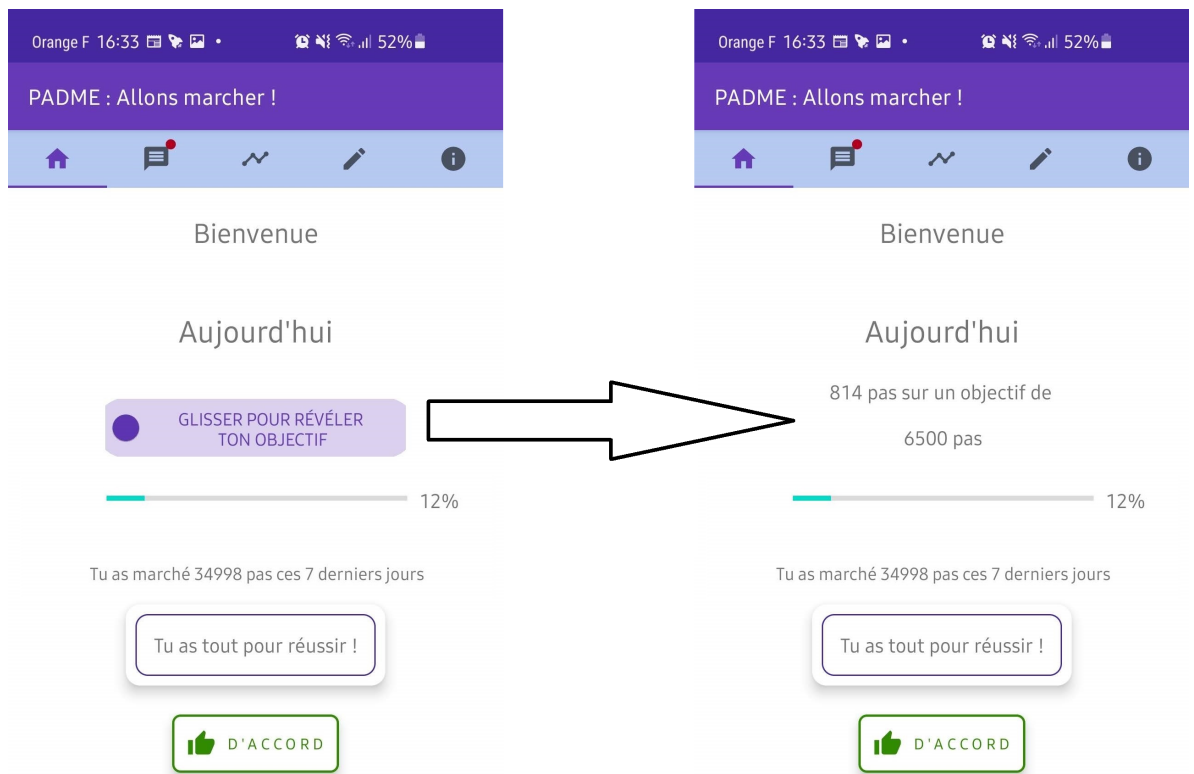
Orange F 16:33 52%

PADME : Allons marcher !

Bienvenue

Aujourd'hui

GLISSER POUR RÉVÉLER TON OBJECTIF

12%

Tu as marché 34998 pas ces 7 derniers jours

Tu as tout pour réussir !

D'ACCORD

Orange F 16:33 52%

PADME : Allons marcher !

Bienvenue

Aujourd'hui

814 pas sur un objectif de

6500 pas

12%

Tu as marché 34998 pas ces 7 derniers jours

Tu as tout pour réussir !

D'ACCORD